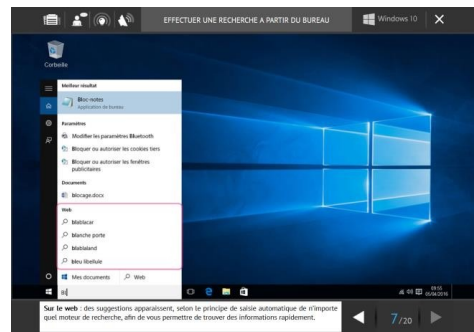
EFFECTUER UNE RECHERCHE A PARTIR DU BUREAU

Windows 10

Corbeille

Meilleur résultat

Bloc-notes
Application de bureau

Paramètres

Modifier les paramètres Bluetooth

Bloquer ou autoriser les cookies tiers

Bloquer ou autoriser les fenêtres publicitaires

Documents

blocage.docx

Web

blablacar

blanche porte

blablaland

bleu libellule

Mes documents

Web

bl

09:55
05/04/2016

Sur le web : des suggestions apparaissent, selon le principe de saisie automatique de n'importe quel moteur de recherche, afin de vous permettre de trouver des informations rapidement.

7/20